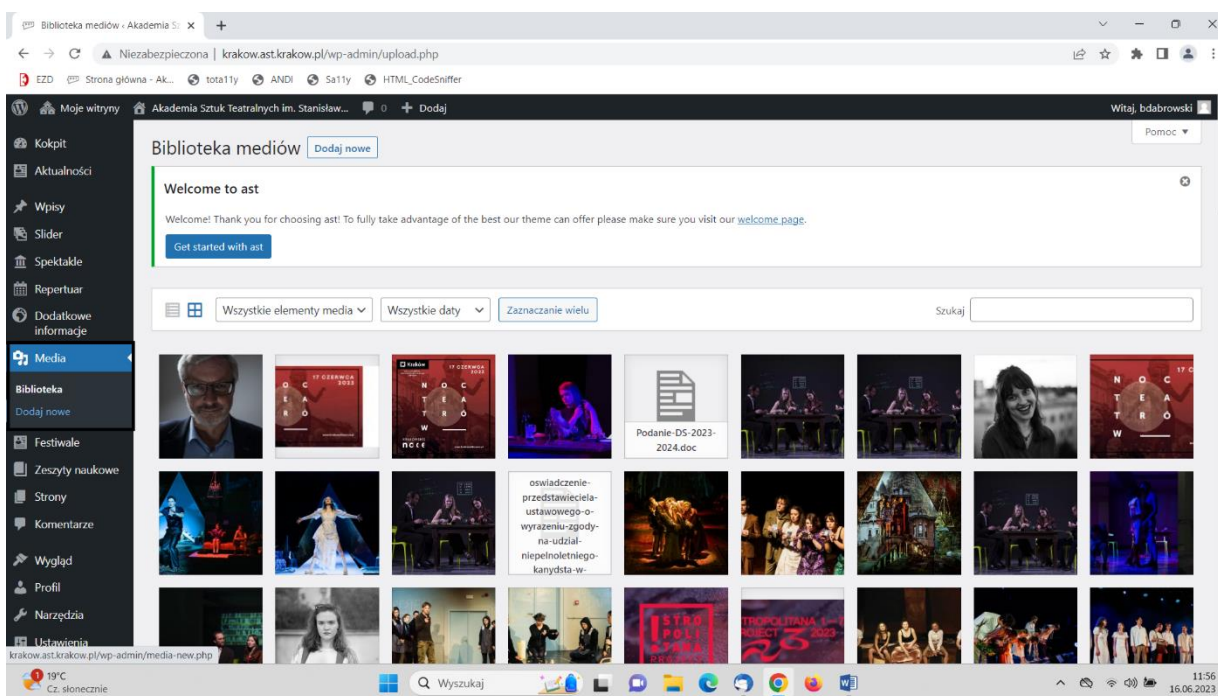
Biblioteka mediów ‹ Akademia Sz ×  +

Niezabezpieczona | krakow.ast.krakow.pl/wp-admin/upload.php

EZD  Strona główna - Ak...  tota11y  ANDI  Sa11y  HTML_CodeSniffer

Moje witryny  Akademia Sztuk Teatralnych im. Stanisław...  0  Dodaj  Witaj, bdabrowski

Kokpit
Aktualności
Wpisy
Slider
Spektakle
Repertuar
Dodatkowe informacje
Media
Biblioteka
Dodaj nowe
Festiwale
Zeszyty naukowe
Strony
Komentarze
Wygląd
Profil
Narzędzia
Ustawienia

Pomoc ▼

Biblioteka mediów  Dodaj nowe

Welcome to ast

Welcome! Thank you for choosing ast! To fully take advantage of the best our theme can offer please make sure you visit our welcome page.

Get started with ast

Wszystkie elementy media  Wszystkie daty  Zaznaczanie wielu  Szukaj

17 CZERWCA 2023
N O C T E A T R Ó W
Kraków
noce

Podanie-DS-2023-2024.doc

oswiadczenie-przedstawieciela-ustawowego-o-wyrazeniu-zgody-na-udzial-niepelnoletniego-kandysta-w-

STRO POLI TANA
TROPOLITANA
PROJECT 3 2023

krakow.ast.krakow.pl/wp-admin/media-new.php

19°C Cz. słonecznie  Wyszukaj  11:56 16.06.2023